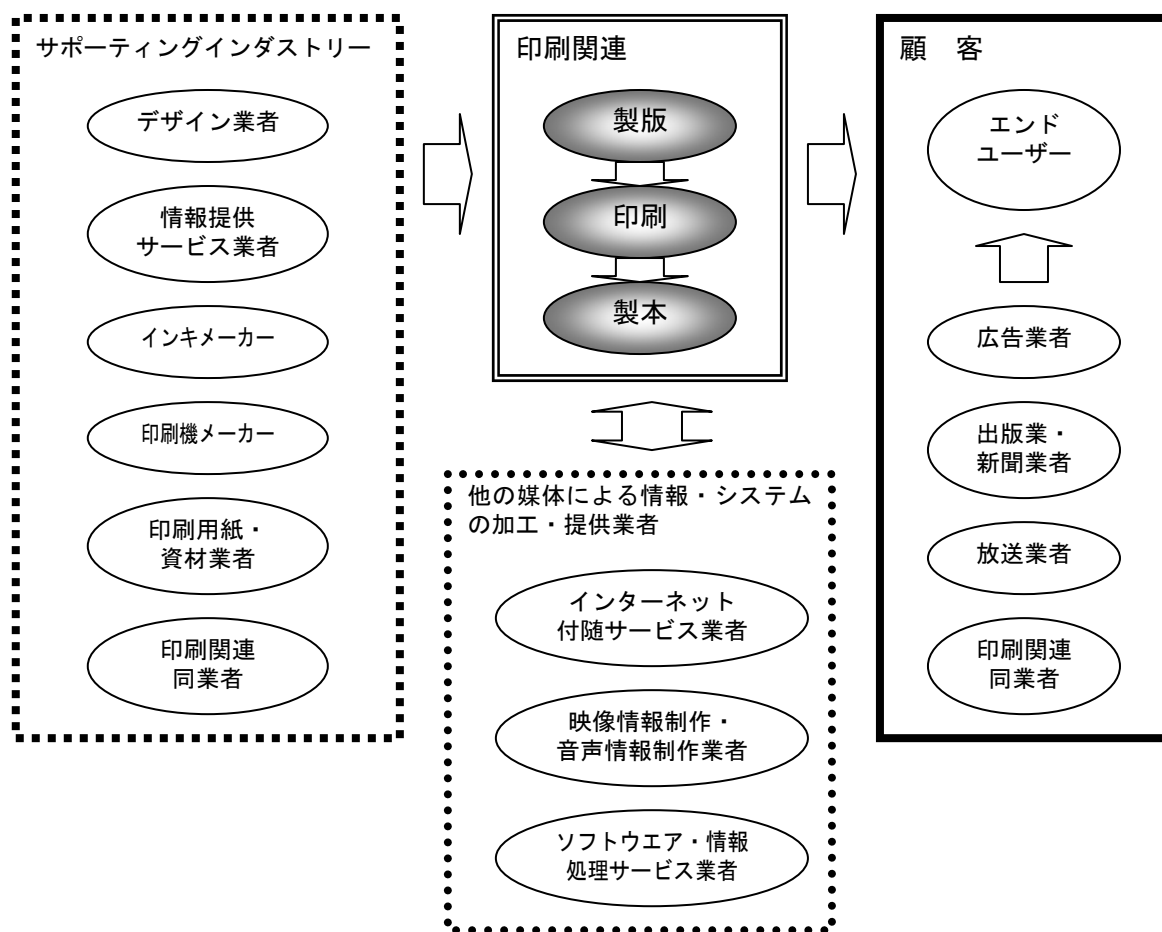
サポーティングインダストリー

デザイン業者

情報提供
サービス業者

インキメーカー

印刷機メーカー

印刷用紙・
資材業者

印刷関連
同業者

印刷関連

製版

印刷

製本

他の媒体による情報・システムの加工・提供業者

インターネット
付随サービス業者

映像情報制作・
音声情報制作業者

ソフトウエア・情報
処理サービス業者

顧　客

エンド
ユーザー

広告業者

出版業・
新聞業者

放送業者

印刷関連
同業者